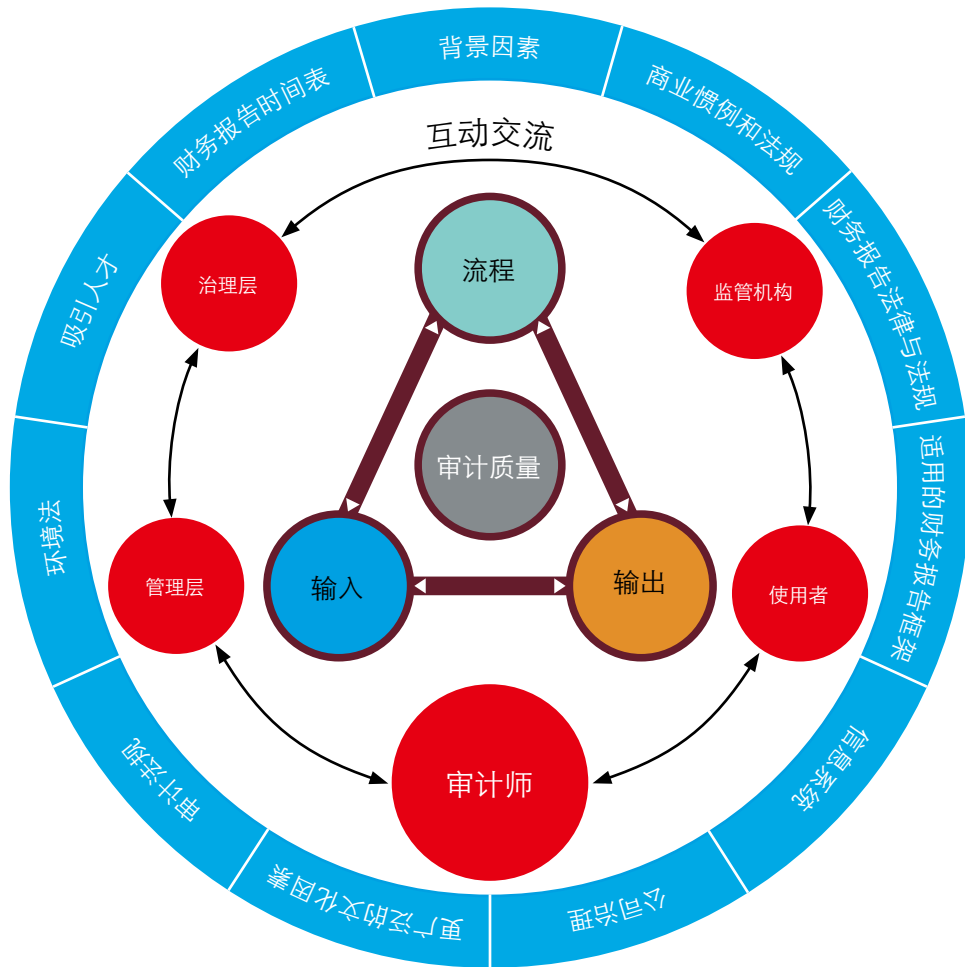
背景因素
商业惯例和法规
财务报告法律与法规
适用的财务报告框架
信息系统
公司治理
更广泛的文化因素
审计法规
环境法
吸引人才
财务报告时间表

互动交流

治理层
监管机构
流程
审计质量
输入
输出
管理层
使用者
审计师